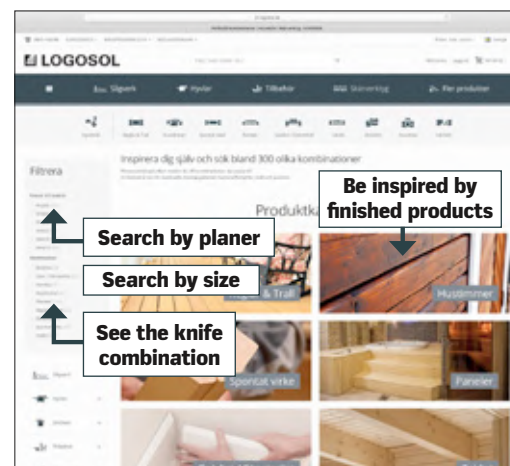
LOGOSOL

Sågverk

Hyvlar

Tillbehör

Skärverktyg

Fler produkter

Inspirera dig själv och sök bland 300 olika kombinationer

Filtrera

Produktkat

Be inspired by finished products

Search by planer

Search by size

See the knife combination

Trall

Hustimmer

Spontat virke

Paneler

Sågverk